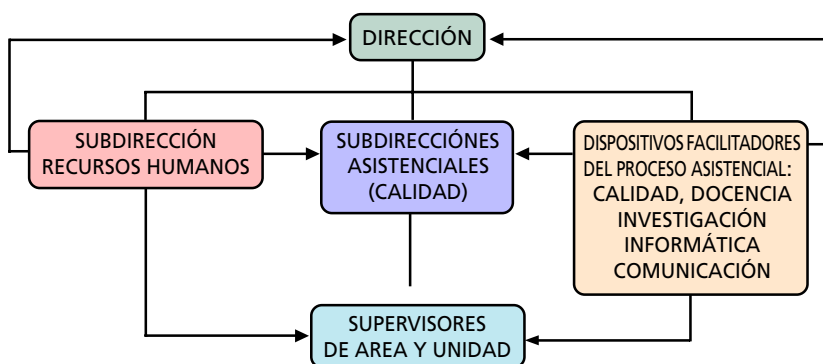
DIRECCIÓN

SUBDIRECCIÓN RECURSOS HUMANOS

SUBDIRECCIÓNES ASISTENCIALES (CALIDAD)

DISPOSITIVOS FACILITADORES DEL PROCESO ASISTENCIAL: CALIDAD, DOCENCIA INVESTIGACIÓN INFORMÁTICA COMUNICACIÓN

SUPERVISORES DE AREA Y UNIDAD